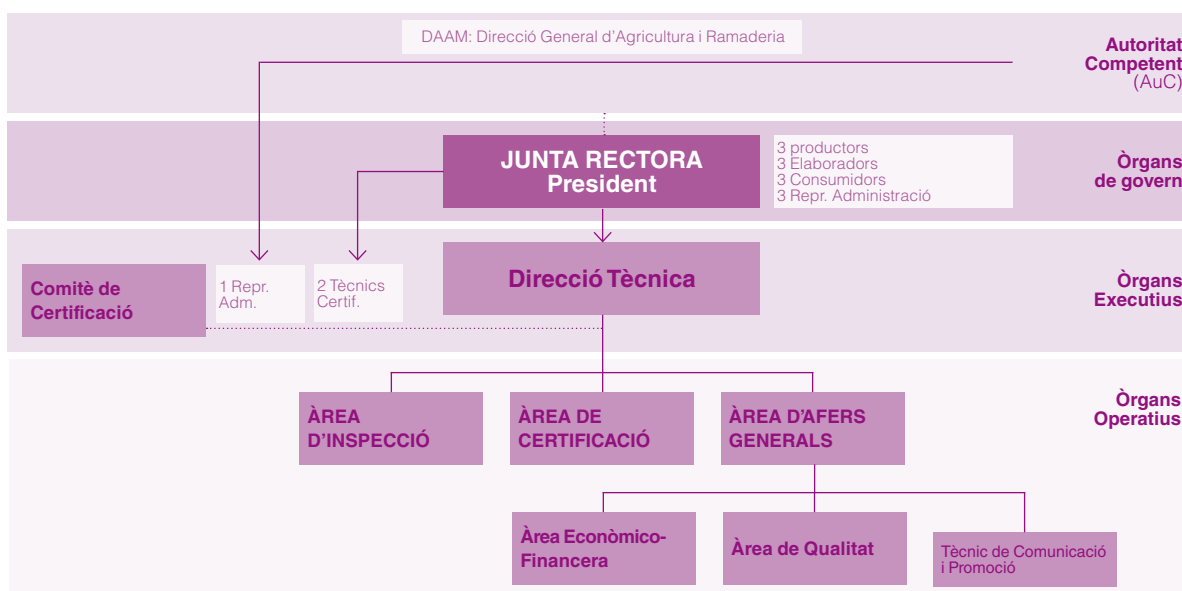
DAAM: Direcció General d'Agricultura i Ramaderia

Autoritat Competent (AuC)

JUNTA RECTORA
President

3 productors
3 Elaboradors
3 Consumidors
3 Repr. Administració

Òrgans de govern

Comitè de Certificació

1 Repr. Adm.

2 Tècnics Certif.

Direcció Tècnica

Òrgans Executius

ÀREA D'INSPECCIÓ

ÀREA DE CERTIFICACIÓ

ÀREA D'AFERS GENERALS

Òrgans Operatius

Àrea Econòmico-Financera

Àrea de Qualitat

Tècnic de Comunicació i Promoció